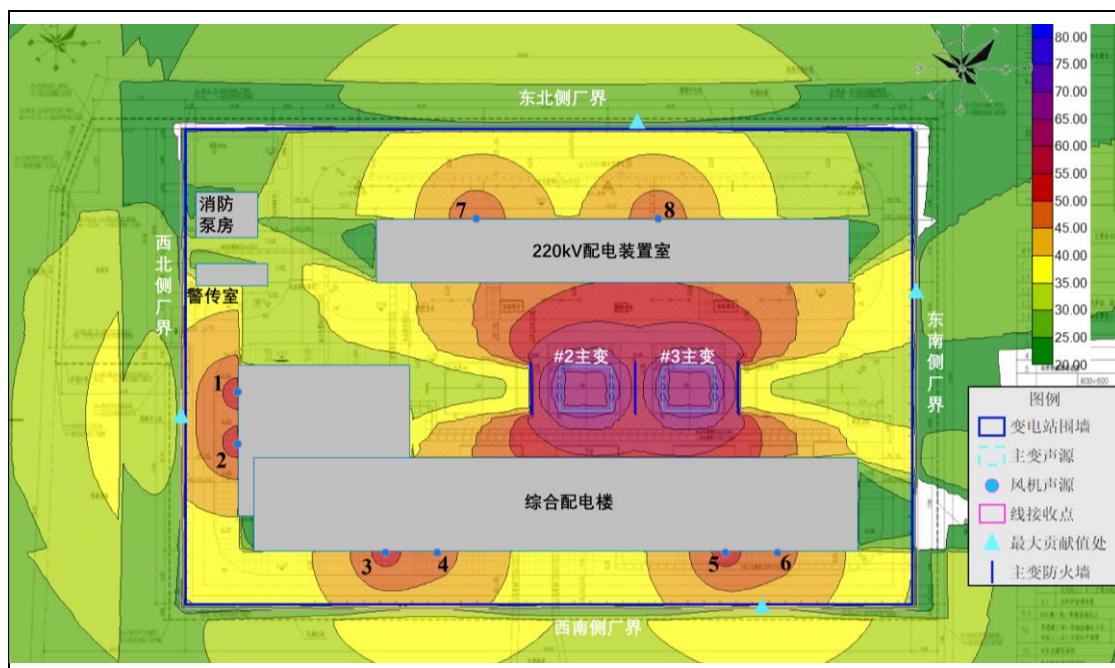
80.00
75.00
70.00
65.00
60.00
55.00
50.00
45.00
40.00
35.00
30.00
25.00
20.00

东北侧厂界

消防泵房

7

8

220kV配电装置室

西北侧厂界

警传室

东南侧厂界

#2主变

#3主变

1

2

综合配电楼

3

4

5

6

西南侧厂界

图例
变电站围墙
主变声源
风机声源
线接收点
最大贡献值处
主变防火墙